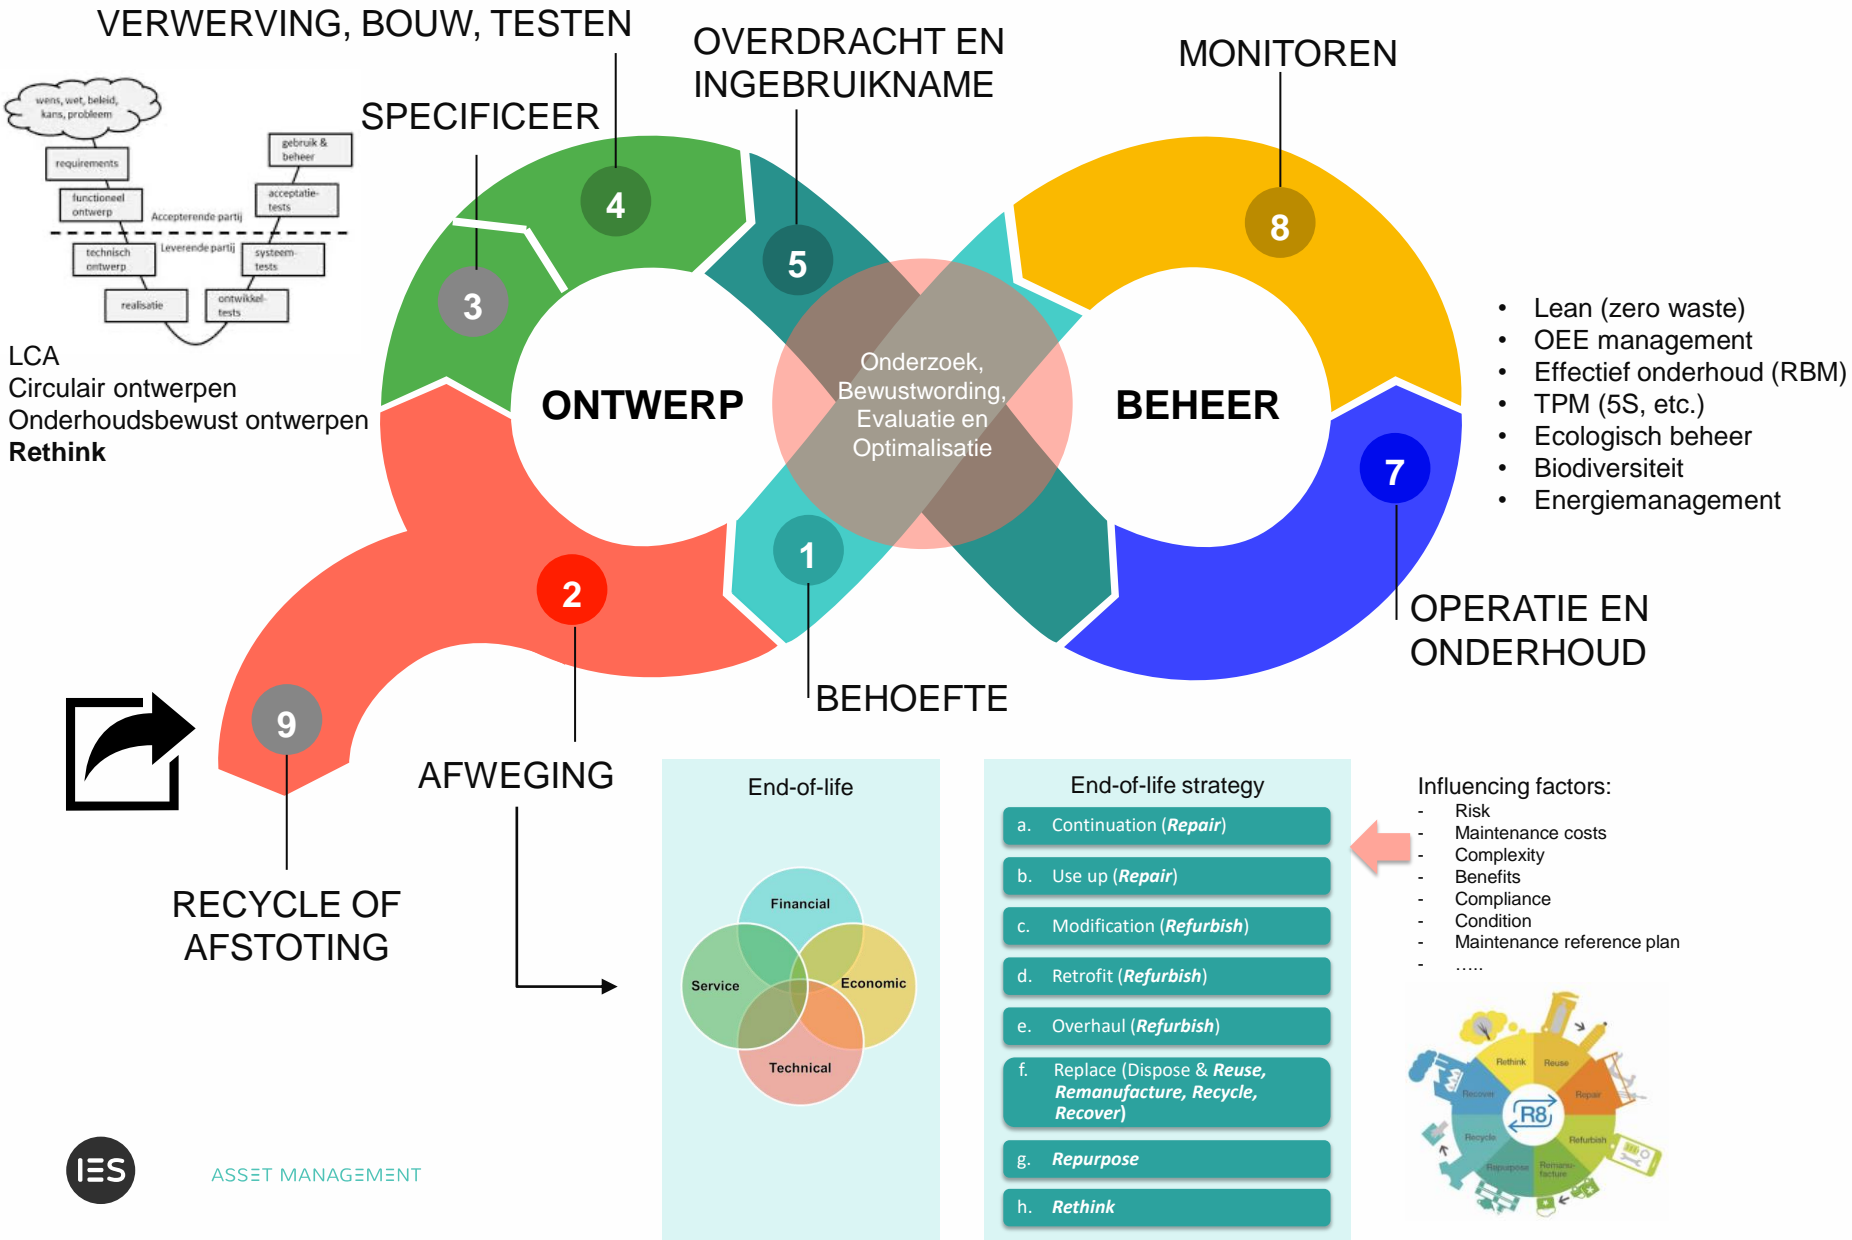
VERWERVING, BOUW, TESTEN

OVERDRACHT EN INGEBRUIKNAME

MONITOREN

SPECIFICEER

wens, wet, beleid, kans, probleem

requirements

functioneel ontwerp

Accepterende partij

gebruik & beheer

acceptatie-tests

technisch ontwerp

Leverende partij

systeem-tests

realisatie

ontwikkel-tests

4

5

8

3

LCA
Circulair ontwerpen
Onderhoudsbewust ontwerpen
**Rethink**

ONTWERP

Onderzoek, Bewustwording, Evaluatie en Optimalisatie

BEHEER

- Lean (zero waste)
- OEE management
- Effectief onderhoud (RBM)
- TPM (5S, etc.)
- Ecologisch beheer
- Biodiversiteit
- Energiemanagement

7

1

2

OPERATIE EN ONDERHOUD

9

BEHOEFTE

AFWEGING

RECYCLE OF AFSTOTING

End-of-life

Financial

Service

Economic

Technical

End-of-life strategy

a. Continuation (*Repair*)

b. Use up (*Repair*)

c. Modification (*Refurbish*)

d. Retrofit (*Refurbish*)

e. Overhaul (*Refurbish*)

f. Replace (Dispose & *Reuse, Remanufacture, Recycle, Recover*)

g. *Repurpose*

h. *Rethink*

Influencing factors:
- Risk
- Maintenance costs
- Complexity
- Benefits
- Compliance
- Condition
- Maintenance reference plan
- .....

Rethink
Reuse
Recover
Repair
R8
Recycle
Refurbish
Repurpose
Remanufacture

IES

ASSET MANAGEMENT